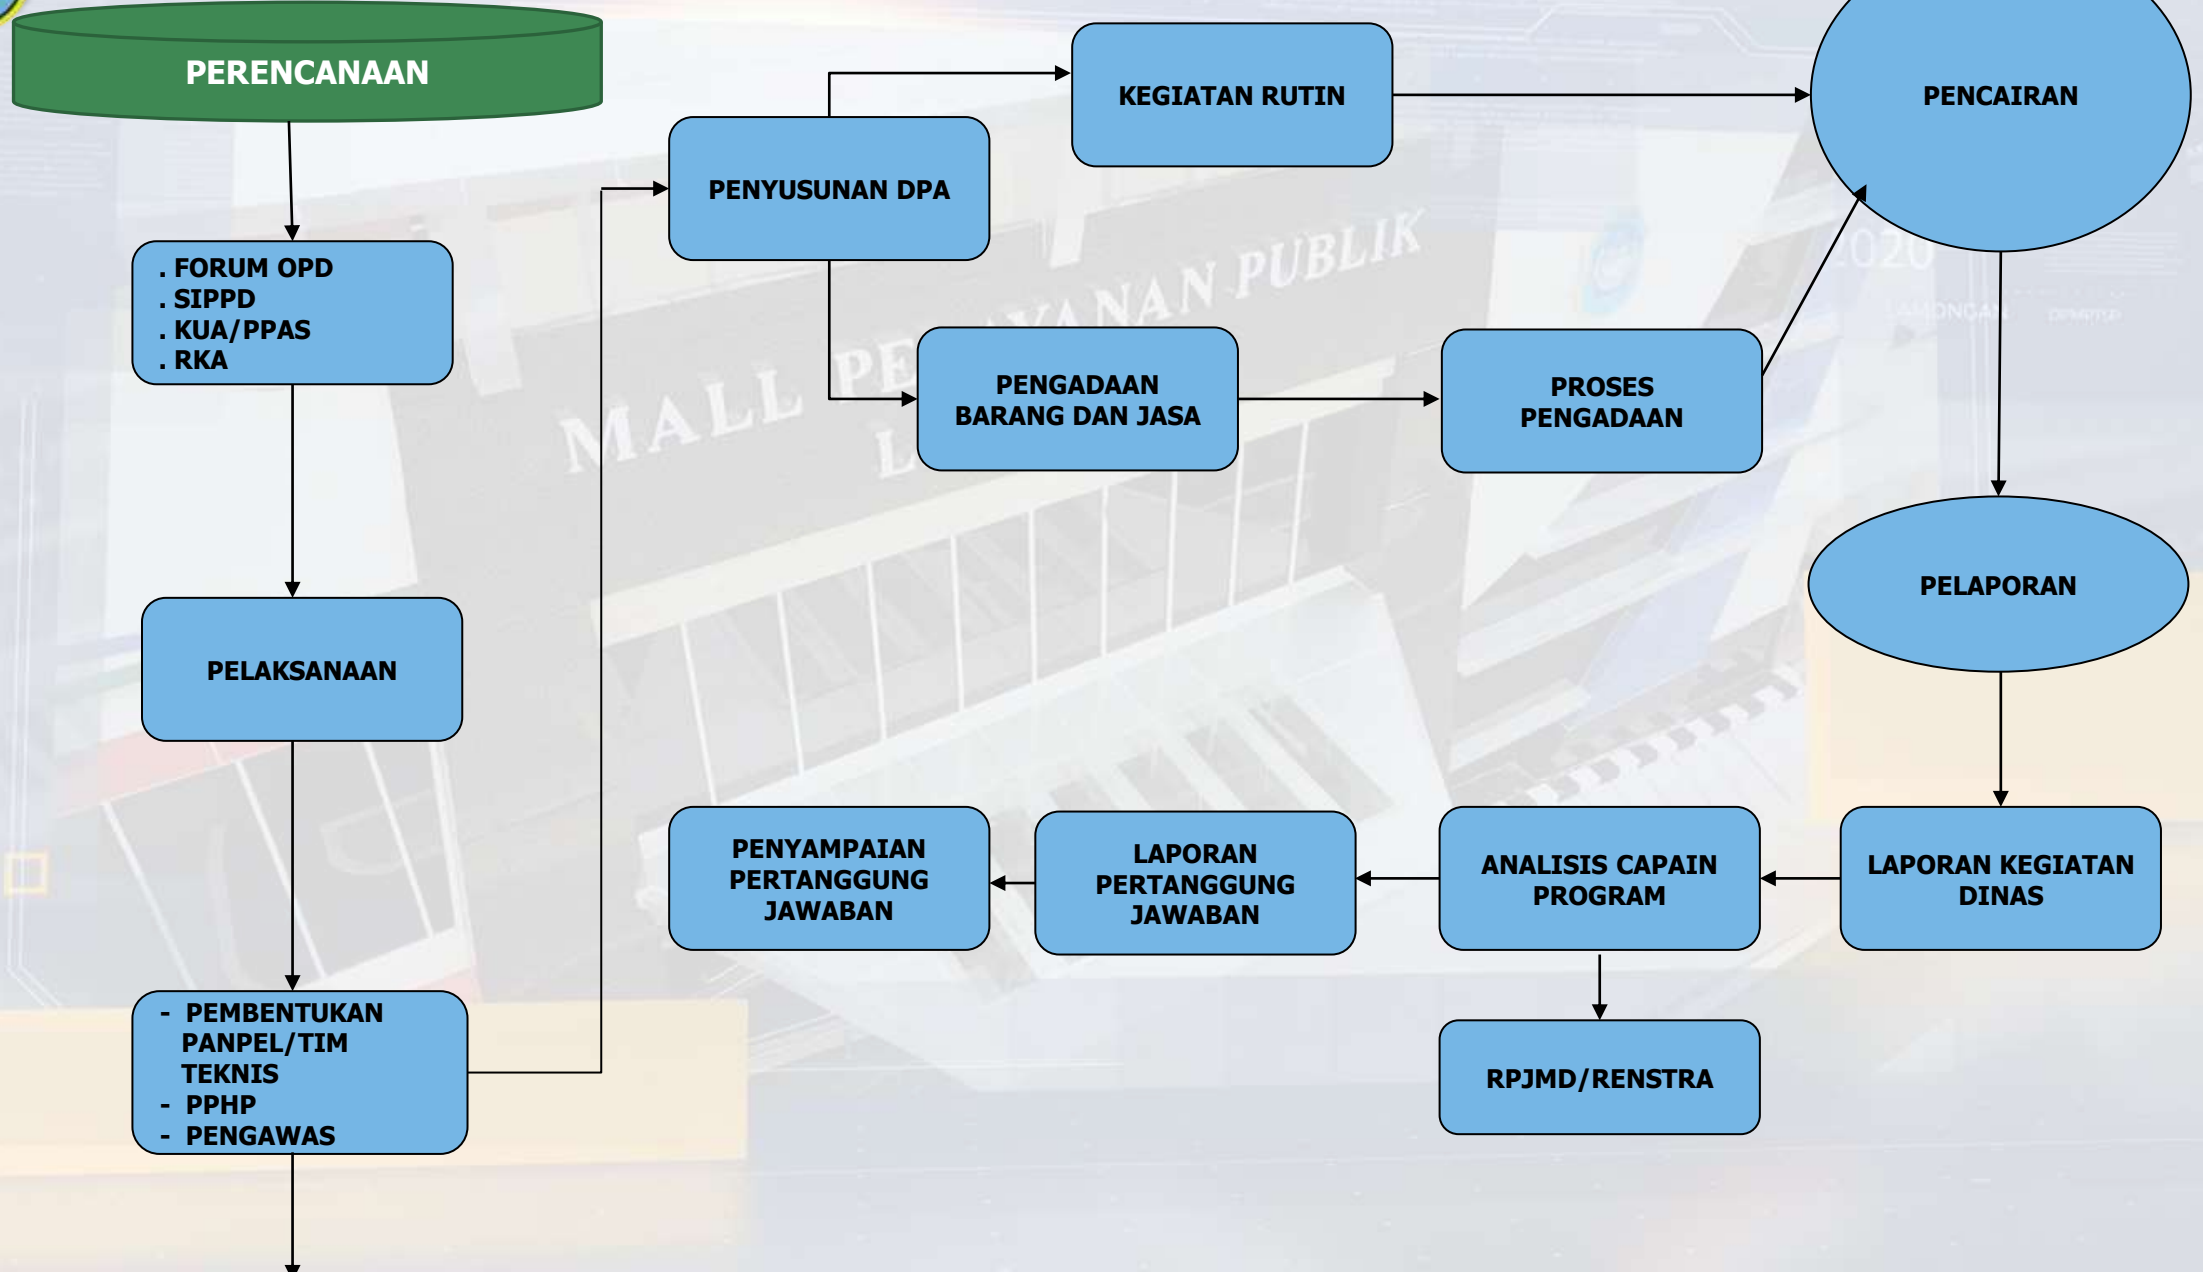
PERENCANAAN

. FORUM OPD
. SIPPD
. KUA/PPAS
. RKA

PELAKSANAAN

- PEMBENTUKAN PANPEL/TIM TEKNIS
- PPHP
- PENGAWAS

PENYUSUNAN DPA

KEGIATAN RUTIN

PENGADAAN BARANG DAN JASA

PROSES PENGADAAN

PENCAIRAN

PELAPORAN

LAPORAN KEGIATAN DINAS

ANALISIS CAPAIN PROGRAM

LAPORAN PERTANGGUNG JAWABAN

PENYAMPAIAN PERTANGGUNG JAWABAN

RPJMD/RENSTRA

MALL PELAYANAN PUBLIK